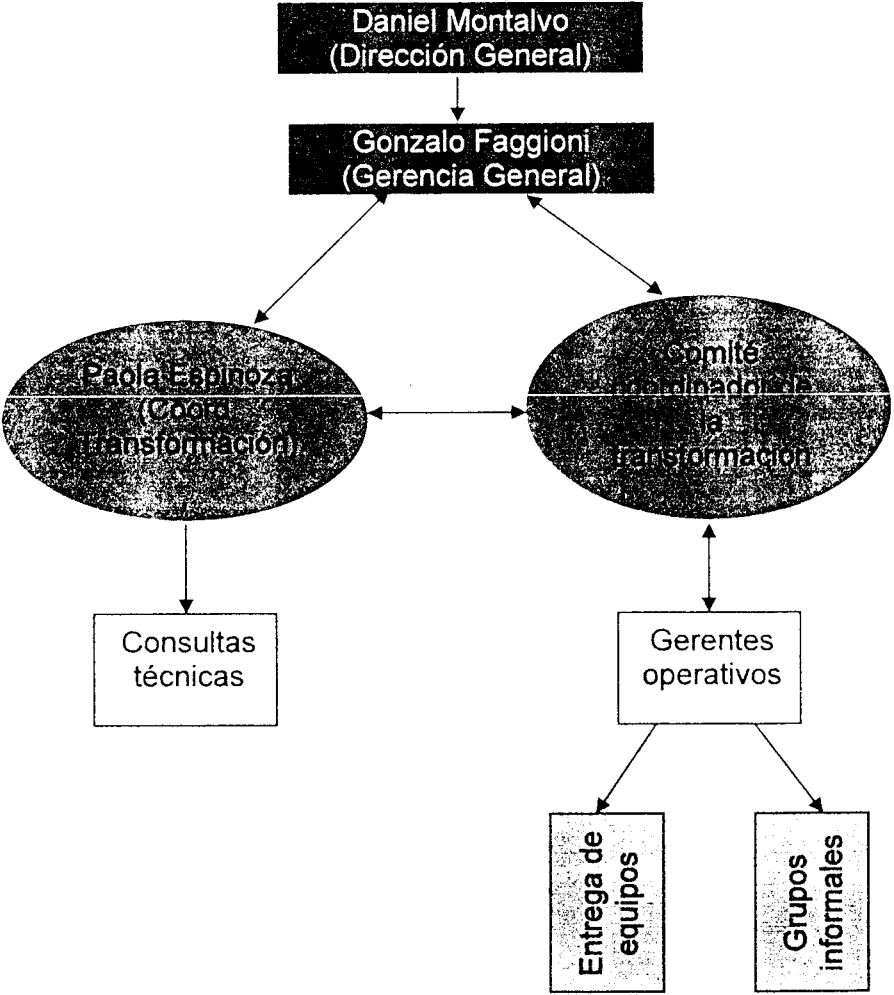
Daniel Montalvo
(Dirección General)

Gonzalo Faggioni
(Gerencia General)

Paola Espinoza
(Coord. Transformación)

Comité
coordinador de
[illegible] la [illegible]
transformación

Consultas
técnicas

Gerentes
operativos

Entrega de
equipos

Grupos
informales